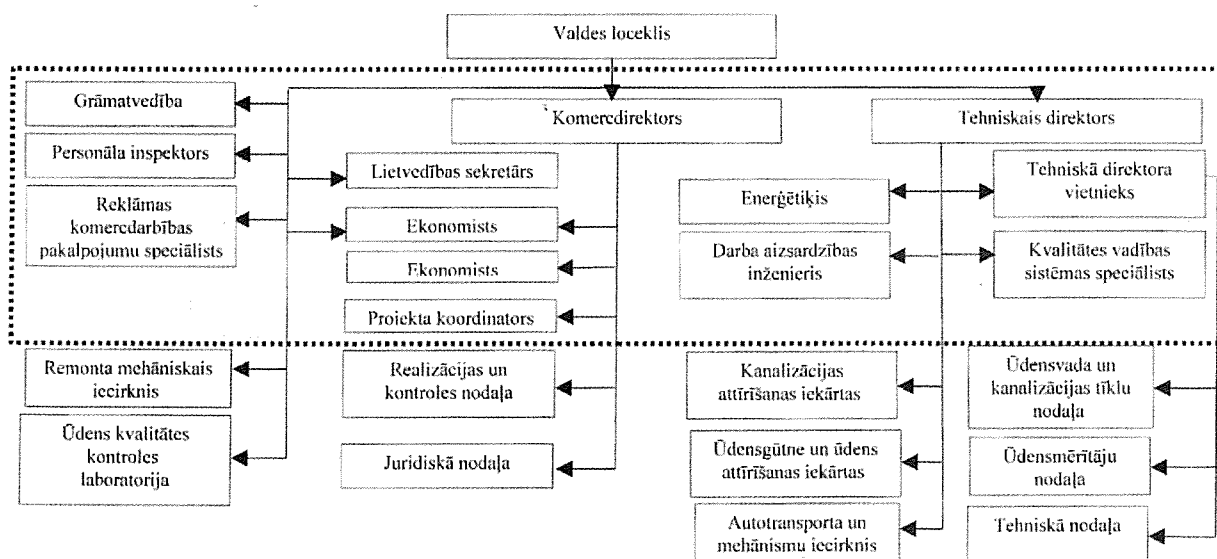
Valdes loceklis

Grāmatvedība

Personāla inspektors

Reklāmas komercdarbības pakalpojumu speciālists

Komercdirektors

Lietvedības sekretārs

Ekonomists

Ekonomists

Projekta koordinators

Tehniskais direktors

Enerģētiķis

Tehniskā direktora vietnieks

Darba aizsardzības inženieris

Kvalitātes vadības sistēmas speciālists

Remonta mehāniskais iecirknis

Ūdens kvalitātes kontroles laboratorija

Realizācijas un kontroles nodaļa

Juridiskā nodaļa

Kanalizācijas attīrīšanas iekārtas

Ūdensgūtne un ūdens attīrīšanas iekārtas

Autotransporta un mehānismu iecirknis

Ūdensvada un kanalizācijas tīklu nodaļa

Ūdensmērītāju nodaļa

Tehniskā nodaļa